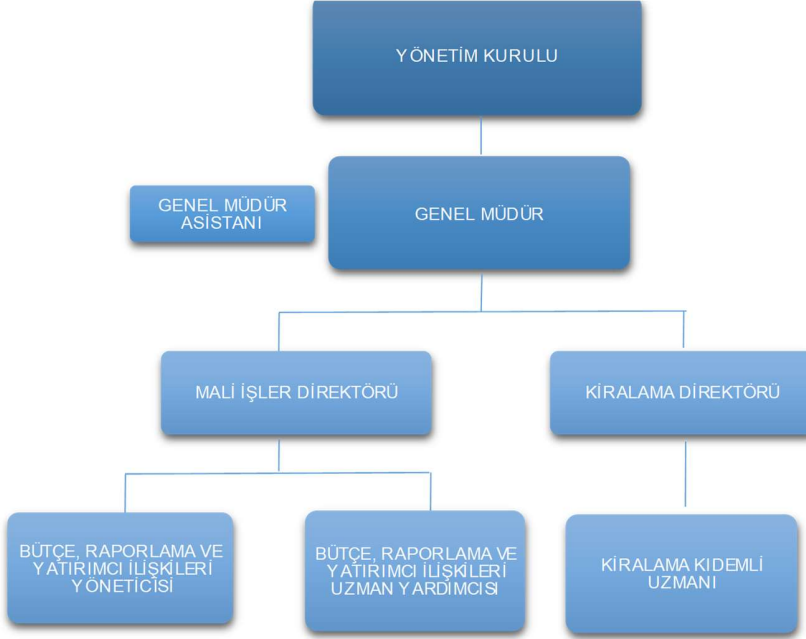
YÖNETİM KURULU

GENEL MÜDÜR ASİSTANI

GENEL MÜDÜR

MALİ İŞLER DİREKTÖRÜ

KİRALAMA DİREKTÖRÜ

BÜTÇE, RAPORLAMA VE YATIRIMCI İLİŞKİLERİ YÖNETİCİSİ

BÜTÇE, RAPORLAMA VE YATIRIMCI İLİŞKİLERİ UZMAN YARDIMCISI

KİRALAMA KIDEMLİ UZMANI